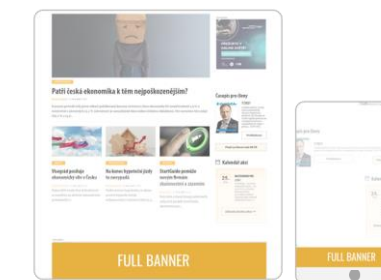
Patří česká ekonomika k těm nejpoškozenějším?

Časopis pro členy

Vhospod podnájm ekonomických věc v Česku

Na kolem hypoteční úvěry to nevypadá

Startlisté pomáha srovnat firmám zkušenosti a stanovení

Kalendář akcí

FULL BANNER

FULL BANNER